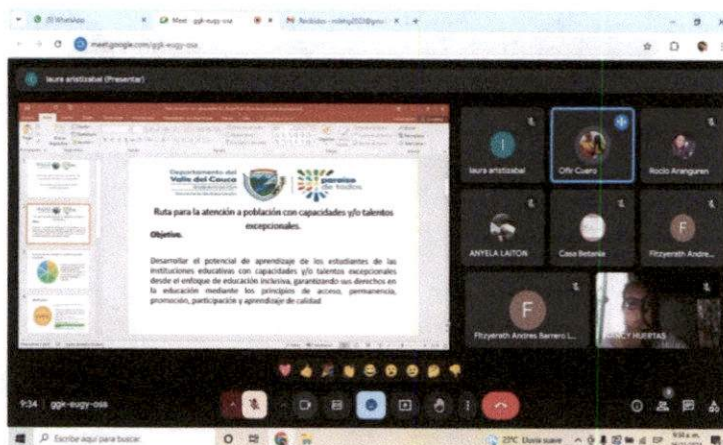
(3) WhatsApp
Meet - ggk-eugy-osa
Recibidos - rolelng2022@gmail... 
meet.google.com/ggk-eugy-osa

laura aristizabal (Presenter)

Departamento del Valle del Cauca
paraíso de todos

Ruta para la atención a población con capacidades y/o talentos excepcionales.

Objetivo.

Desarrollar el potencial de aprendizaje de los estudiantes de las instituciones educativas con capacidades y/o talentos excepcionales desde el enfoque de educación inclusiva, garantizando sus derechos en la educación mediante los principios de acceso, permanencia, promoción, participación y aprendizaje de calidad.

laura aristizabal
Ofir Cuero
Rocio Aranguren
ANYELA LAITON
Casa Betania
Fitzyerath Andre...
Fitzyerath Andres Barrero L...
NANCY HUERTAS

9:34 | ggk-eugy-osa

Escribe aquí para buscar
23°C Lluvia suave
9:34 a.m.